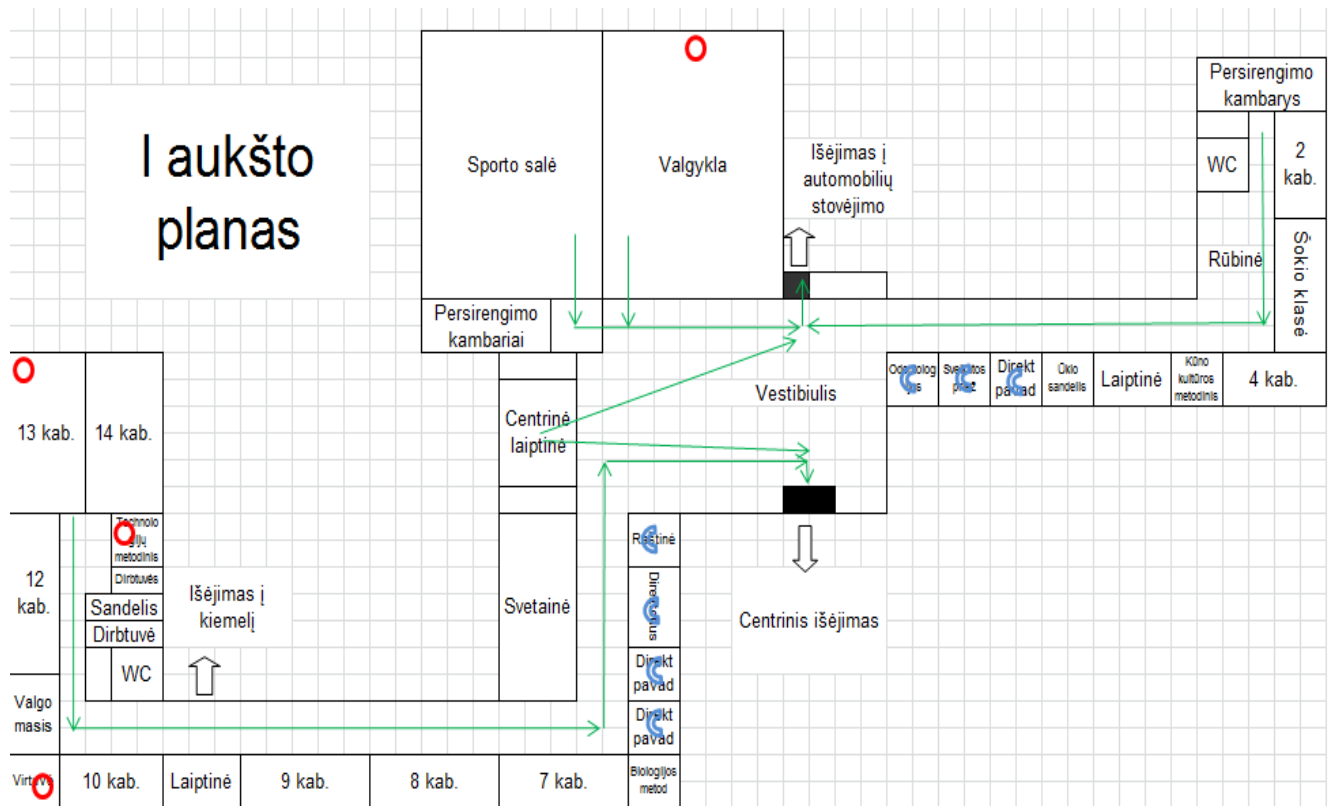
I aukšto planas

Sporto salė

Valgykla

Išėjimas į automobilių stovėjimo

Persirengimo kambarys

WC

2 kab.

Rūbinė

Šokio klasė

Persirengimo kambariai

Odontologijos

Sveikatos prież

Direkt pavad

Ūkio sandelis

Laiptinė

Kūno kultūros metodinis

4 kab.

Vestibiulis

13 kab.

14 kab.

Centrinė laiptinė

Technologijų metodinis

Dirbtuvės

12 kab.

Sandelis

Dirbtuvė

WC

Išėjimas į kiemelį

Svetainė

Raštinė

Direktorius

Centrinis išėjimas

Direkt pavad

Direkt pavad

Valgomasis

Virtuvė

10 kab.

Laiptinė

9 kab.

8 kab.

7 kab.

Biologijos metod